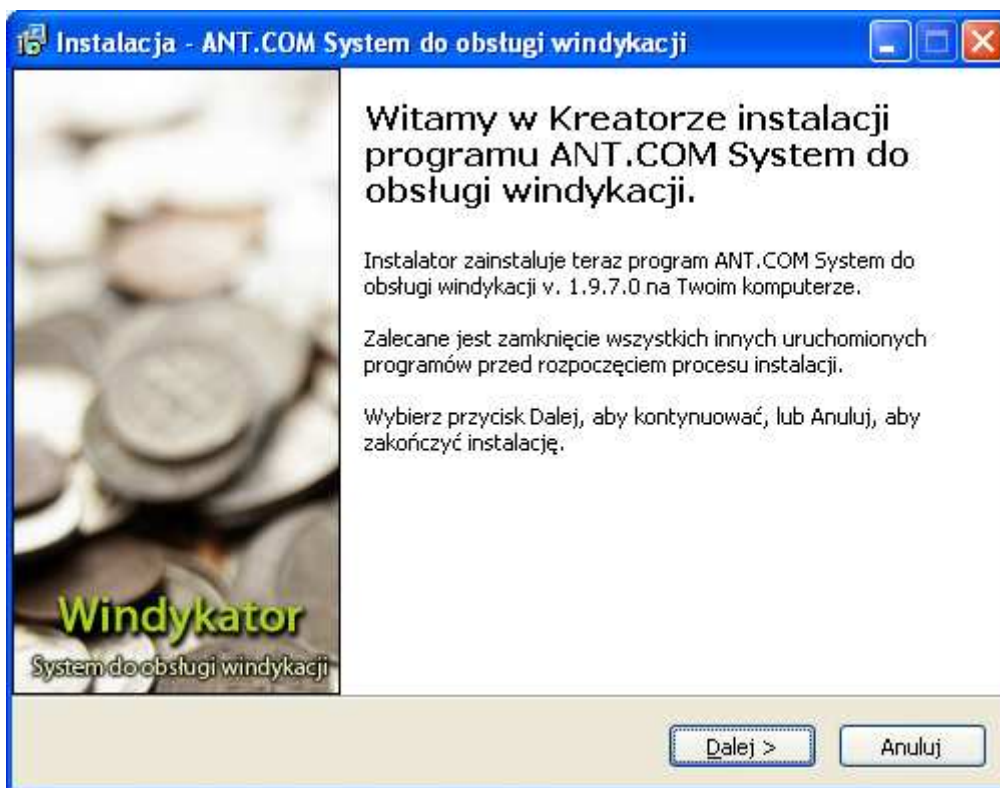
Instalacja - ANT.COM System do obsługi windykacji

Windykator
System do obsługi windykacji

Witamy w Kreatorze instalacji programu ANT.COM System do obsługi windykacji.

Instalator zainstaluje teraz program ANT.COM System do obsługi windykacji v. 1.9.7.0 na Twoim komputerze.

Zalecane jest zamknięcie wszystkich innych uruchomionych programów przed rozpoczęciem procesu instalacji.

Wybierz przycisk Dalej, aby kontynuować, lub Anuluj, aby zakończyć instalację.

Dalej >

Anuluj